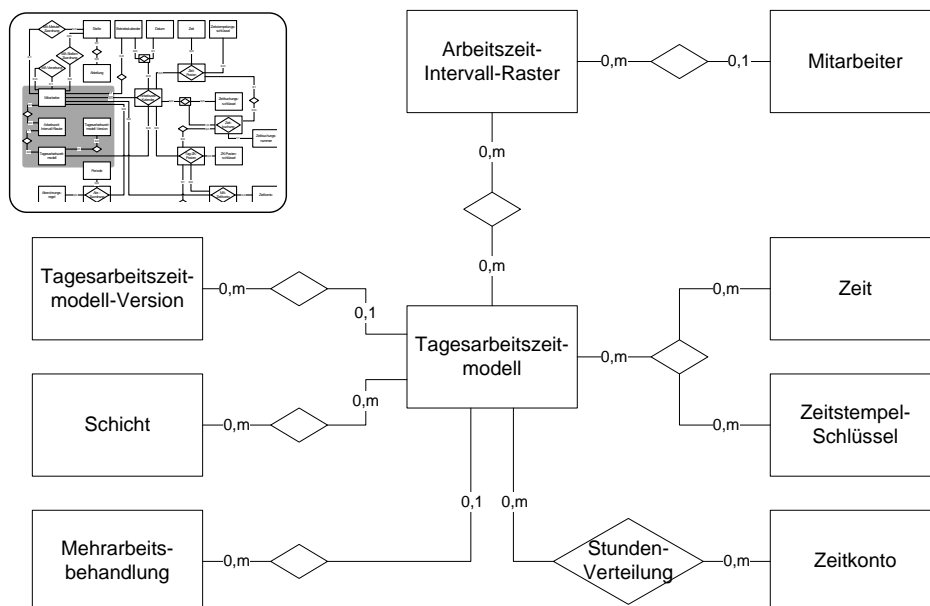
Arbeitszeit-Intervall-Raster

0,m

0,1

Mitarbeiter

0,m

0,m

Tagesarbeitszeit-modell-Version

0,m

0,1

Tagesarbeitszeit-modell

0,m

0,m

Zeit

Schicht

0,m

0,m

0,m

Zeitstempel-Schlüssel

0,1

0,m

Mehrarbeits-behandlung

0,m

Stunden-Verteilung

0,m

Zeitkonto